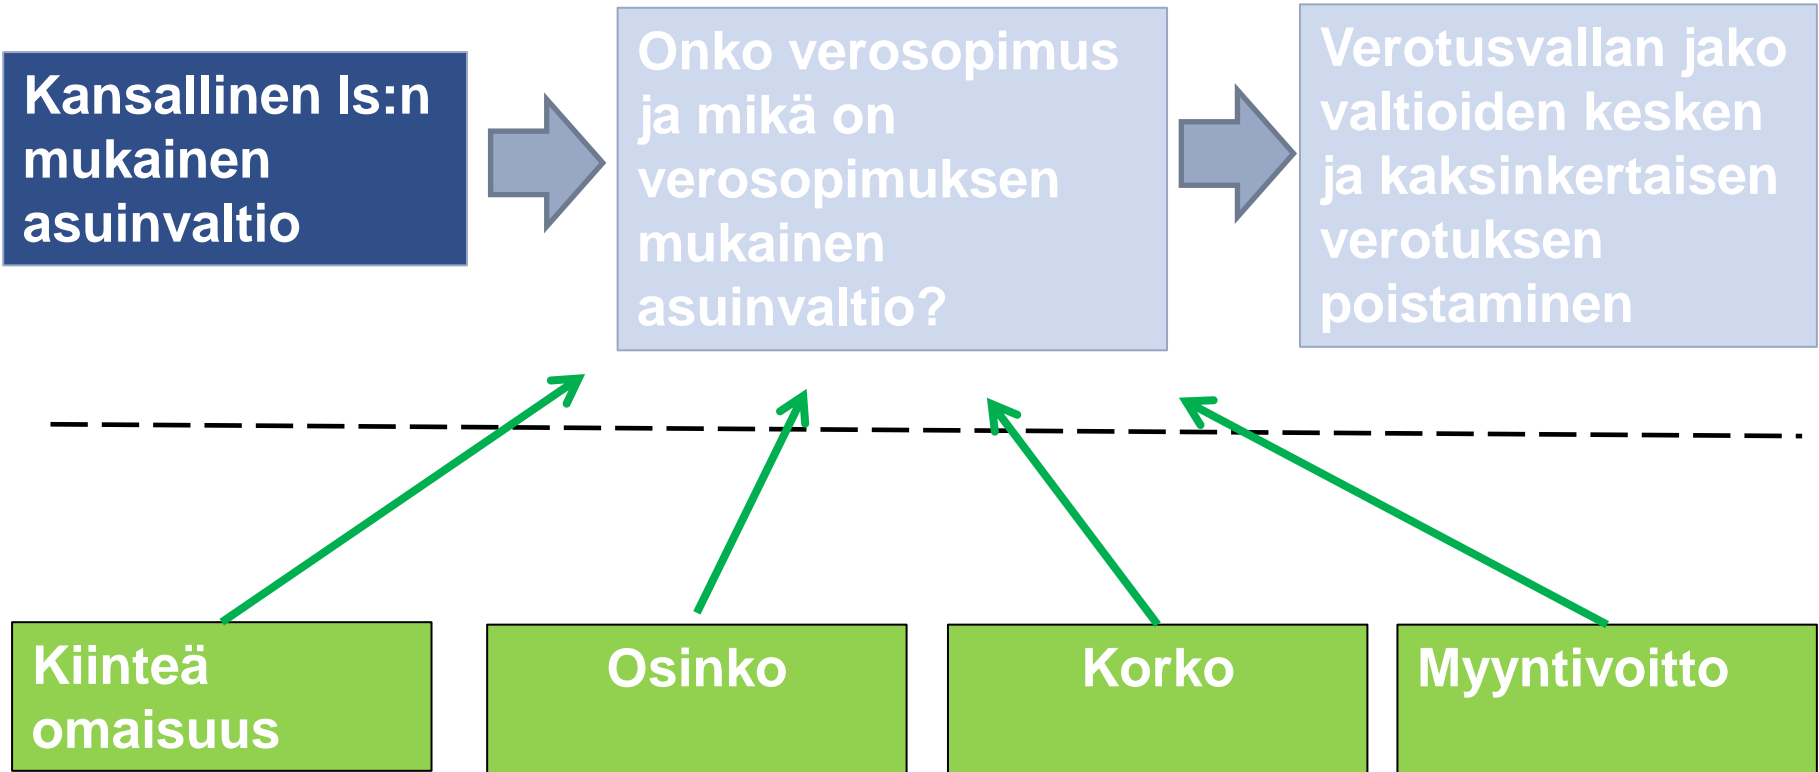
Kansallinen ls:n mukainen asuinvaltio

Onko verosopimus ja mikä on verosopimuksen mukainen asuinvaltio?

Verotusvallan jako valtioiden kesken ja kaksinkertaisen verotuksen poistaminen

Kiinteä omaisuus

Osinko

Korko

Myyntivoitto